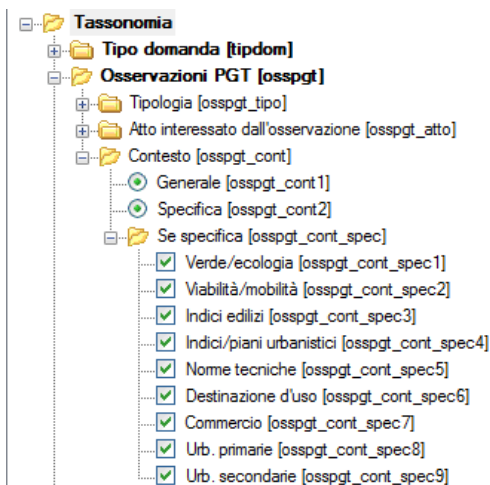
Tassonomia
Tipo domanda [tipdom]
Osservazioni PGT [osspgt]
Tipologia [osspgt_tipo]
Atto interessato dall'osservazione [osspgt_atto]
Contesto [osspgt_cont]
Generale [osspgt_cont1]
Specifica [osspgt_cont2]
Se specifica [osspgt_cont_spec]
Verde/ecologia [osspgt_cont_spec1]
Viabilità/mobilità [osspgt_cont_spec2]
Indici edilizi [osspgt_cont_spec3]
Indici/piani urbanistici [osspgt_cont_spec4]
Norme tecniche [osspgt_cont_spec5]
Destinazione d'uso [osspgt_cont_spec6]
Commercio [osspgt_cont_spec7]
Urb. primarie [osspgt_cont_spec8]
Urb. secondarie [osspgt_cont_spec9]